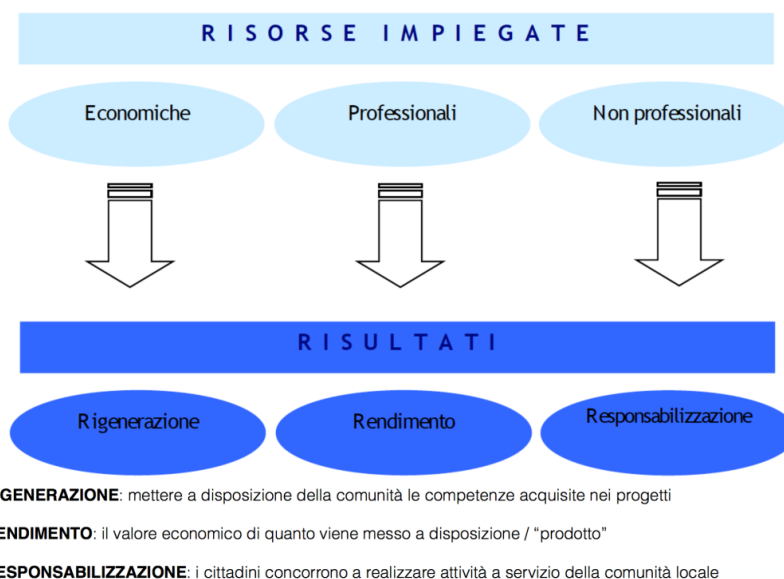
RISORSE IMPIEGATE

Economiche

Professionali

Non professionali

RISULTATI

Rigenerazione

Rendimento

Responsabilizzazione

GENERAZIONE: mettere a disposizione della comunità le competenze acquisite nei progetti

ENDIMENTO: il valore economico di quanto viene messo a disposizione / “prodotto”

ESPONSABILIZZAZIONE: i cittadini concorrono a realizzare attività a servizio della comunità locale